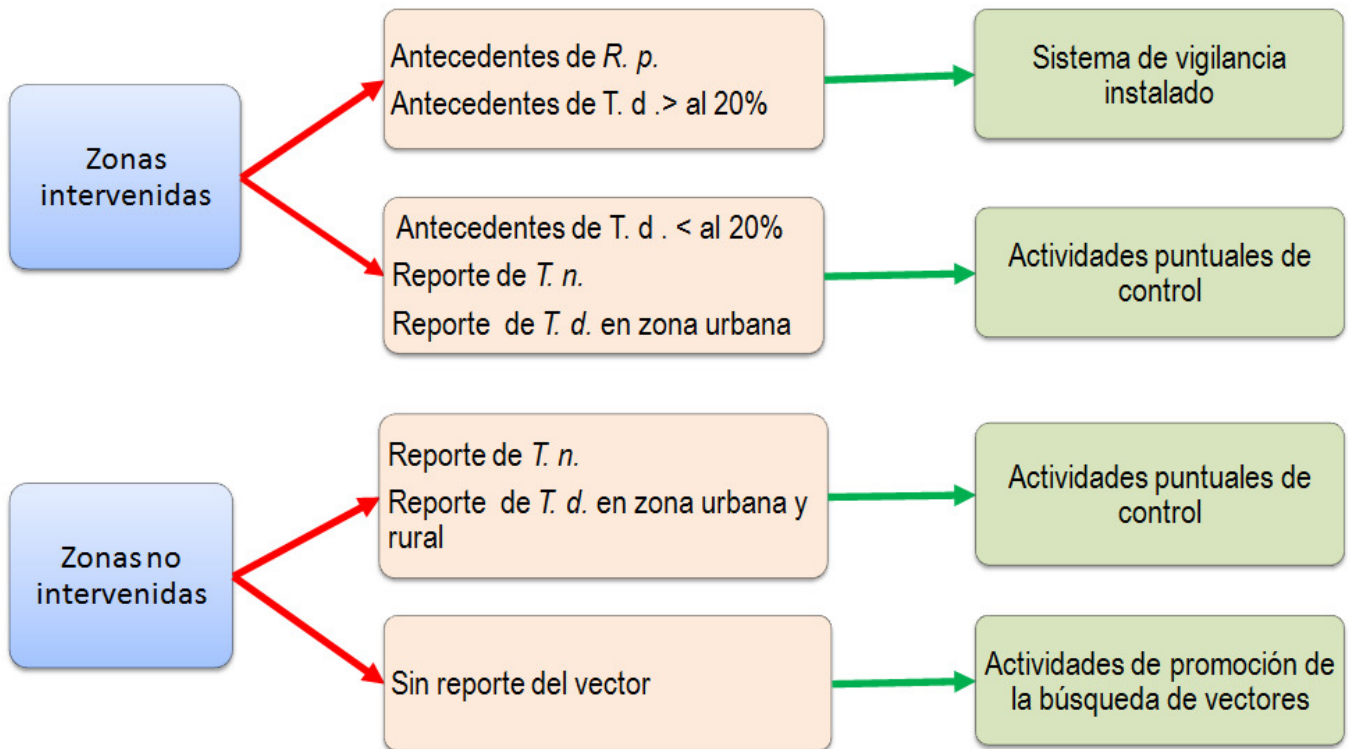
Zonas intervenidas

Antecedentes de *R. p.*
Antecedentes de T. d .> al 20%

Sistema de vigilancia instalado

Antecedentes de T. d . < al 20%
Reporte de *T. n.*
Reporte de *T. d.* en zona urbana

Actividades puntuales de control

Zonas no intervenidas

Reporte de *T. n.*
Reporte de *T. d.* en zona urbana y rural

Actividades puntuales de control

Sin reporte del vector

Actividades de promoción de la búsqueda de vectores